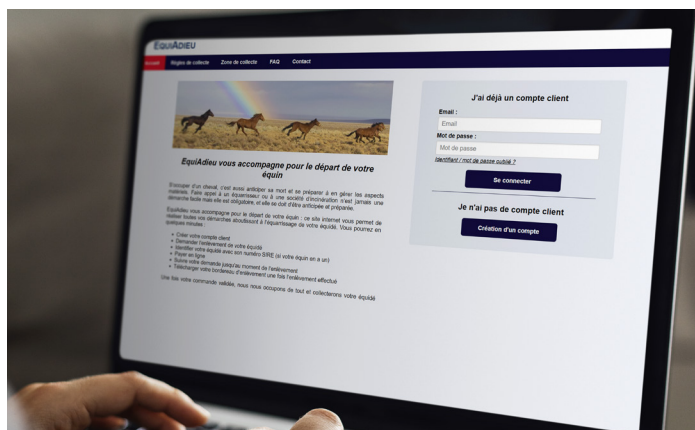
EquiAdieu

Accueil Règles de collecte Zone de collecte FAQ Contact

EquiAdieu vous accompagne pour le départ de votre équin

S'occuper d'un cheval, c'est aussi anticiper sa mort et se préparer à en gérer les aspects matériels. Faire appel à un équarrisseur ou à une société d'incinération n'est jamais une démarche facile mais elle est obligatoire, et elle se doit d'être anticipée et préparée.

EquiAdieu vous accompagne pour le départ de votre équin : ce site internet vous permet de réaliser toutes vos démarches aboutissant à l'équarrissage de votre équidé. Vous pourrez en quelques minutes :

• Créer votre compte client
• Demander l'enlèvement de votre équidé
• Identifier votre équidé avec son numéro SIRE (si votre équin en a un)
• Payer en ligne
• Suivre votre demande jusqu'au moment de l'enlèvement
• Télécharger votre bordereau d'enlèvement une fois l'enlèvement effectué

Une fois votre commande validée, nous nous occupons de tout et collecterons votre équidé

J'ai déjà un compte client

Email :
Email
Mot de passe :
Mot de passe
Identifiant / mot de passe oublié ?
Se connecter

Je n'ai pas de compte client
Création d'un compte